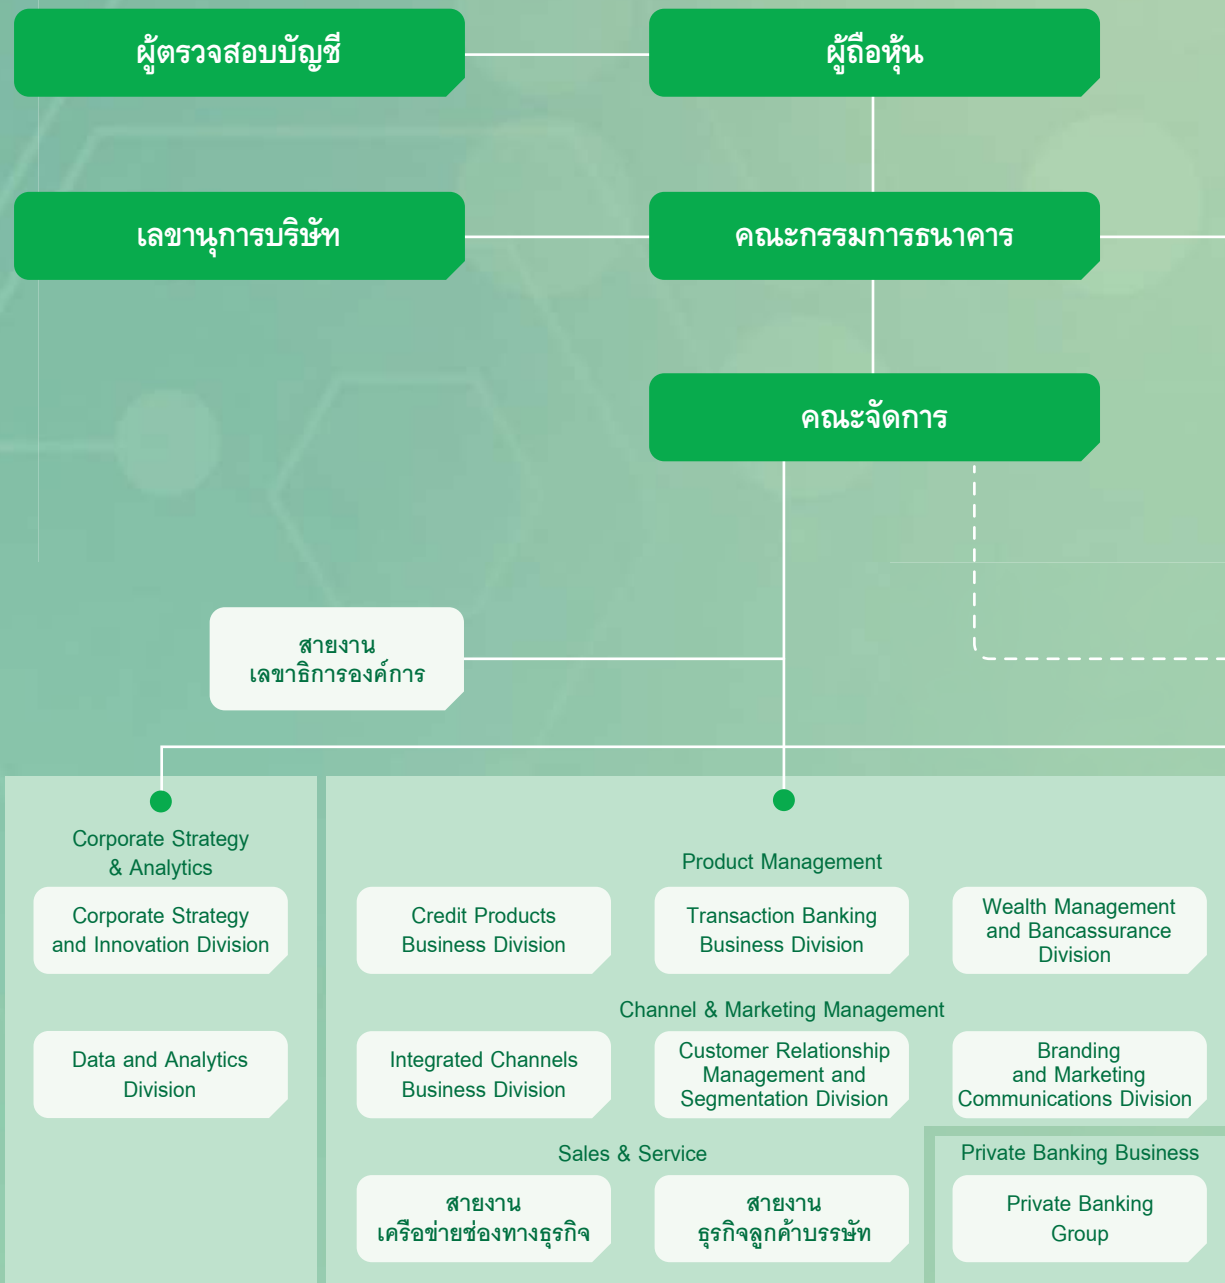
ผู้ตรวจสอบบัญชี

ผู้ถือหุ้น

เลขานุการบริษัท

คณะกรรมการธนาคาร

คณะจัดการ

สายงาน
เลขาธิการองค์การ

Corporate Strategy & Analytics

Corporate Strategy and Innovation Division

Data and Analytics Division

Product Management

Credit Products Business Division

Transaction Banking Business Division

Wealth Management and Bancassurance Division

Channel & Marketing Management

Integrated Channels Business Division

Customer Relationship Management and Segmentation Division

Branding and Marketing Communications Division

Sales & Service

สายงาน
เครือข่ายช่องทางธุรกิจ

สายงาน
ธุรกิจลูกค้าบรรษัท

Private Banking Business

Private Banking Group